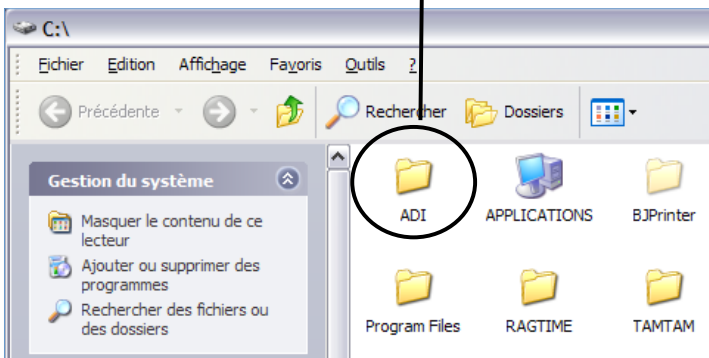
C:\

Fichier Edition Affichage Favoris Outils ?

Précédente Rechercher Dossiers

Gestion du système

Masquer le contenu de ce lecteur

Ajouter ou supprimer des programmes

Rechercher des fichiers ou des dossiers

ADI APPLICATIONS BJPrinter

Program Files RAGTIME TAMTAM